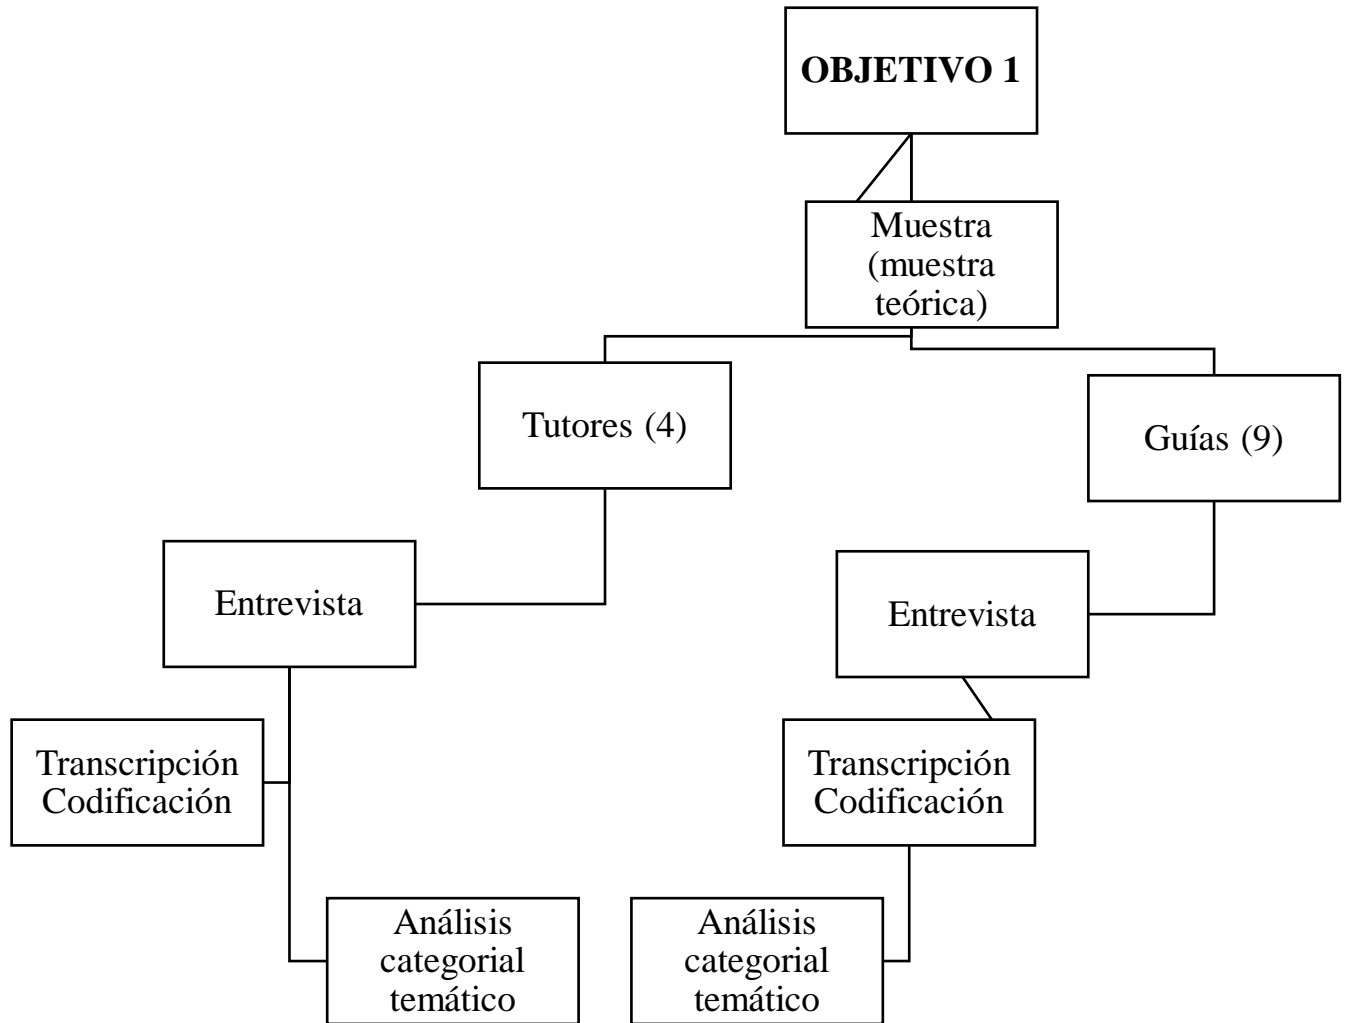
OBJETIVO 1

Muestra (muestra teórica)

Tutores (4)

Guías (9)

Entrevista

Entrevista

Transcripción Codificación

Transcripción Codificación

Análisis categorial temático

Análisis categorial temático